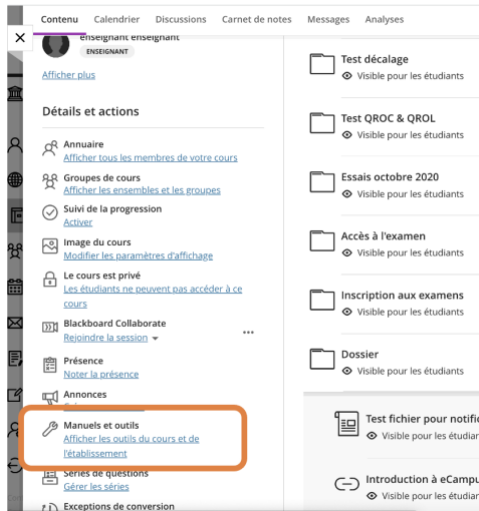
× Contenu Calendrier Discussions Carnet de notes Messages Analyses

enseignant enseignant
ENSEIGNANT

Afficher plus

Détails et actions

Annuaire
Afficher tous les membres de votre cours

Groupes de cours
Afficher les ensembles et les groupes

Suivi de la progression
Activer

Image du cours
Modifier les paramètres d'affichage

Le cours est privé
Les étudiants ne peuvent pas accéder à ce cours

Blackboard Collaborate
Rejoindre la session

Présence
Noter la présence

Annonces

Manuels et outils
Afficher les outils du cours et de l'établissement

Séries de questions
Gérer les séries

Exceptions de conversion

Test décalage
Visible pour les étudiants

Test QROC & QROL
Visible pour les étudiants

Essais octobre 2020
Visible pour les étudiants

Accès à l'examen
Visible pour les étudiants

Inscription aux examens
Visible pour les étudiants

Dossier
Visible pour les étudiants

Test fichier pour notifi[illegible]
Visible pour les étudian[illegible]

Introduction à eCampu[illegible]
Visible pour les étudian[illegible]